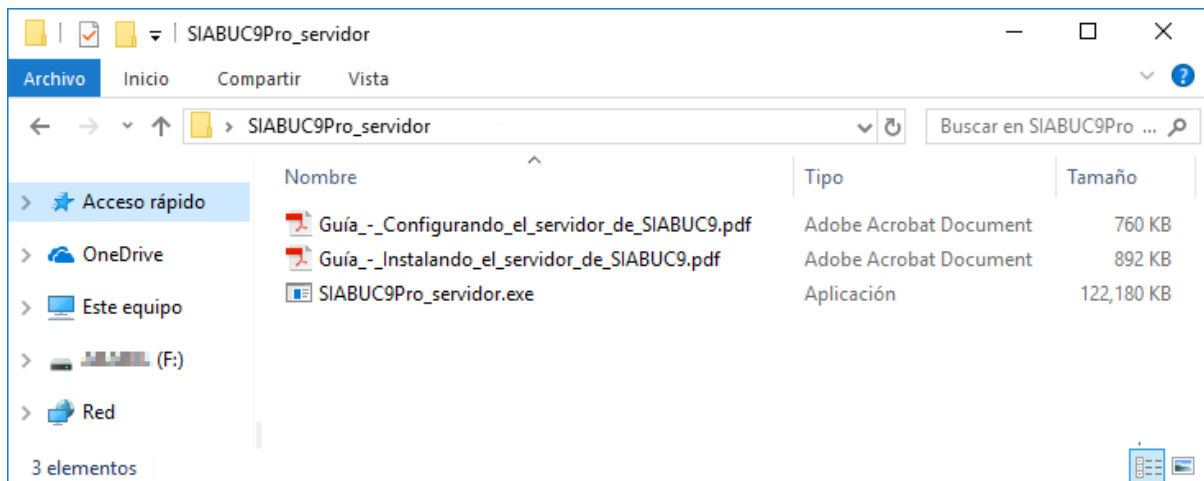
SIABUC9Pro_servidor

Archivo Inicio Compartir Vista

SIABUC9Pro_servidor

Buscar en SIABUC9Pro ...

Acceso rápido
OneDrive
Este equipo
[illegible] (F:)
Red

| Nombre | Tipo | Tamaño |
|---|---|---|
| Guía_-_Configurando_el_servidor_de_SIABUC9.pdf | Adobe Acrobat Document | 760 KB |
| Guía_-_Instalando_el_servidor_de_SIABUC9.pdf | Adobe Acrobat Document | 892 KB |
| SIABUC9Pro_servidor.exe | Aplicación | 122,180 KB |

3 elementos